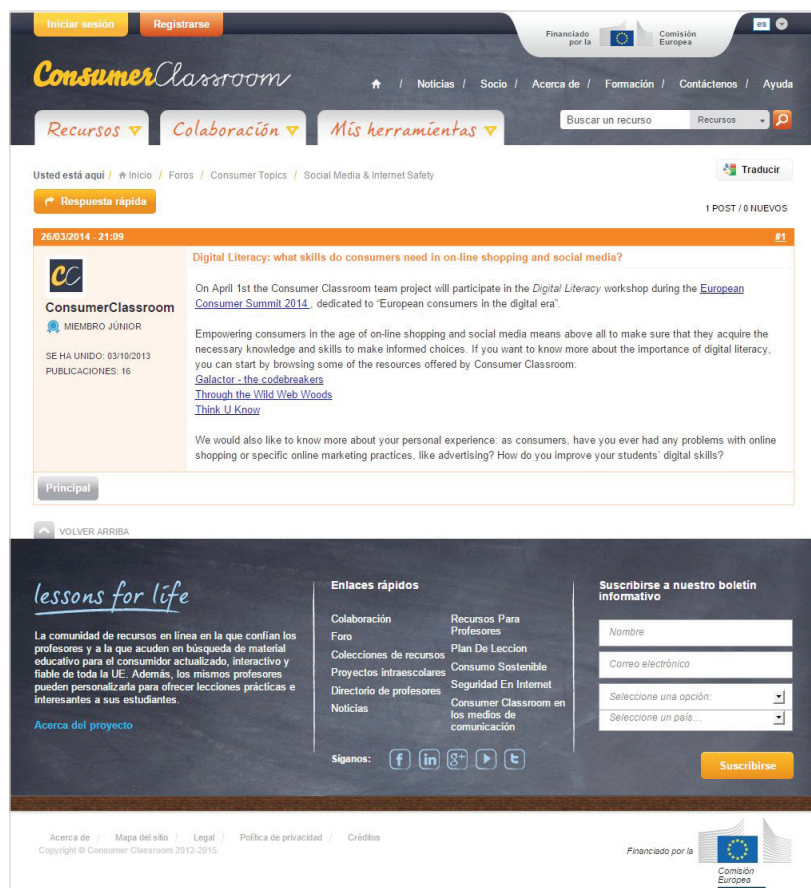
Iniciar sesión Registrarse

Financiado por la Comisión Europea

es

ConsumerClassroom

/ Noticias / Socio / Acerca de / Formación / Contáctenos / Ayuda

Recursos Colaboración Mís herramientas

Buscar un recurso Recursos

Usted está aquí / Inicio / Foros / Consumer Topics / Social Media & Internet Safety

Traducir

Respuesta rápida

1 POST / 0 NUEVOS

26/03/2014 - 21:09

#1

CC

ConsumerClassroom

MIEMBRO JÚNIOR

SE HA UNIDO: 03/10/2013
PUBLICACIONES: 16

Digital Literacy: what skills do consumers need in on-line shopping and social media?

On April 1st the Consumer Classroom team project will participate in the Digital Literacy workshop during the European Consumer Summit 2014, dedicated to "European consumers in the digital era".

Empowering consumers in the age of on-line shopping and social media means above all to make sure that they acquire the necessary knowledge and skills to make informed choices. If you want to know more about the importance of digital literacy, you can start by browsing some of the resources offered by Consumer Classroom:
Galactor - the codebreakers
Through the Wild Web Woods
Think U Know

We would also like to know more about your personal experience: as consumers, have you ever had any problems with online shopping or specific online marketing practices, like advertising? How do you improve your students' digital skills?

Principal

VOLVER ARRIBA

lessons for life

La comunidad de recursos en línea en la que confían los profesores y a la que acuden en búsqueda de material educativo para el consumidor actualizado, interactivo y fiable de toda la UE. Además, los mismos profesores pueden personalizarla para ofrecer lecciones prácticas e interesantes a sus estudiantes.

Acerca del proyecto

Enlaces rápidos

Colaboración
Foro
Colecciones de recursos
Proyectos intraescolares
Directorio de profesores
Noticias

Recursos Para Profesores
Plan De Leccion
Consumo Sostenible
Seguridad En Internet
Consumer Classroom en los medios de comunicación

Síganos:

Suscribirse a nuestro boletín informativo

Nombre
Correo electrónico
Seleccione una opción:
Seleccione un país...

Suscribirse

Acerca de / Mapa del sitio / Legal / Política de privacidad / Créditos
Copyright © Consumer Classroom 2012-2015

Financiado por la Comisión Europea